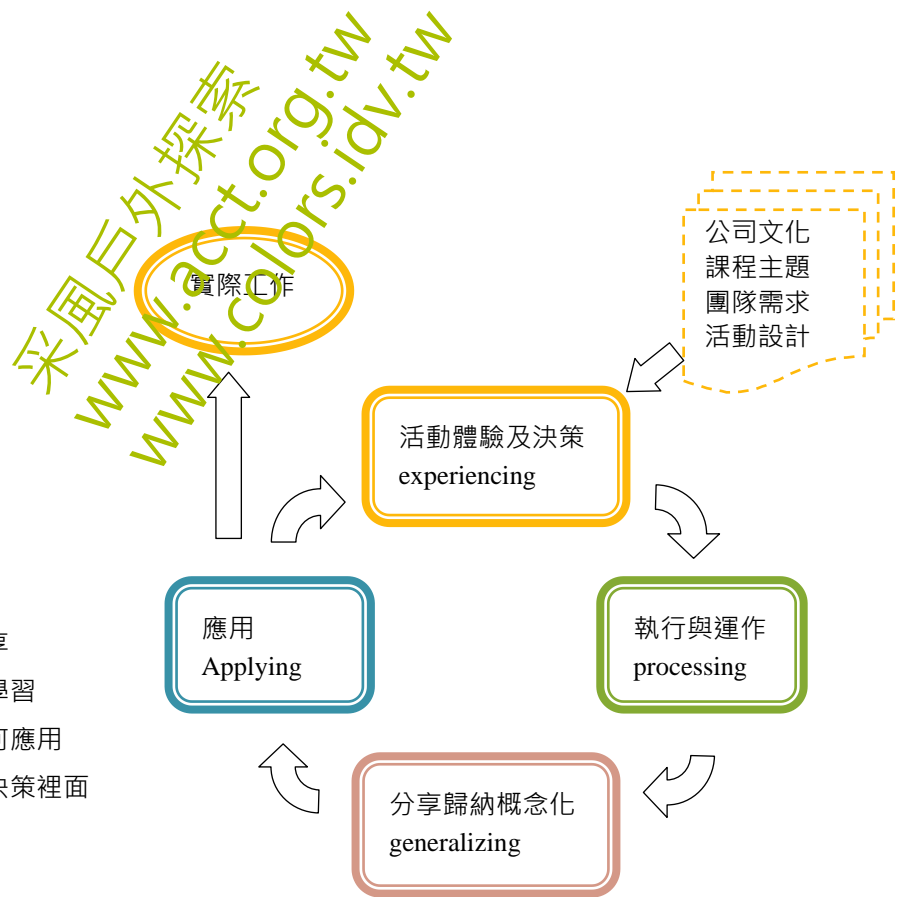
采風戶外探索
www.acct.org.tw
www.colors.idv.tw

實際工作

公司文化
課程主題
團隊需求
活動設計

活動體驗及決策
experiencing

執行與運作
processing

分享歸納概念化
generalizing

應用
Applying

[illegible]運
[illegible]學習
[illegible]可應用
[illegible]決策裡面